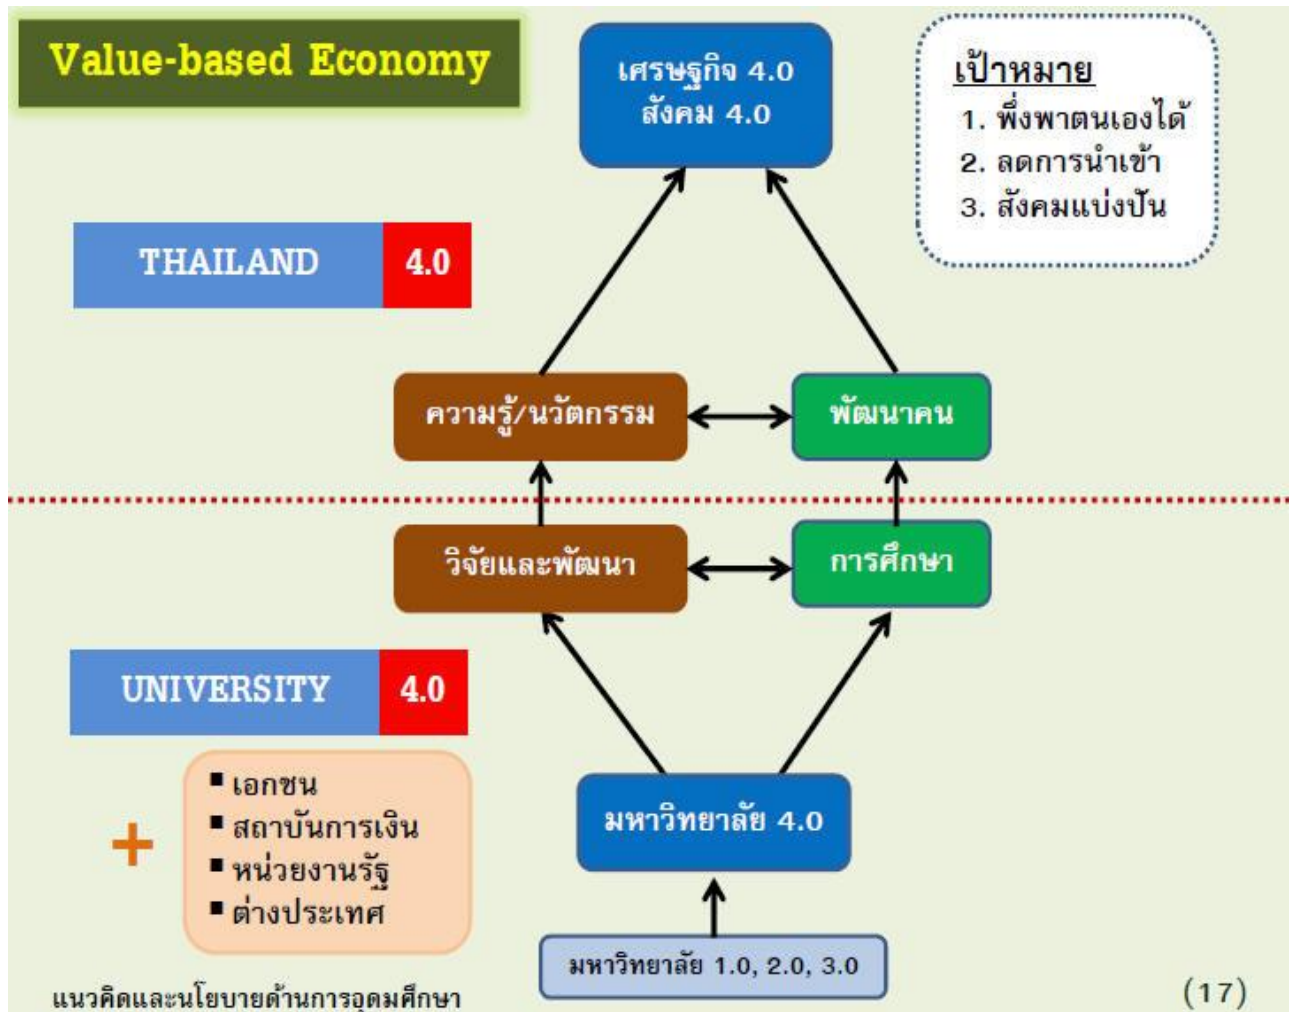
Value-based Economy

เศรษฐกิจ 4.0
สังคม 4.0

เป้าหมาย
1. พึ่งพาตนเองได้
2. ลดการนำเข้า
3. สังคมแบ่งปัน

THAILAND 4.0

ความรู้/นวัตกรรม

พัฒนาคน

วิจัยและพัฒนา

การศึกษา

UNIVERSITY 4.0

+
▪ เอกชน
▪ สถาบันการเงิน
▪ หน่วยงานรัฐ
▪ ต่างประเทศ

มหาวิทยาลัย 4.0

มหาวิทยาลัย 1.0, 2.0, 3.0

แนวคิดและนโยบายด้านการอุดมศึกษา

(17)